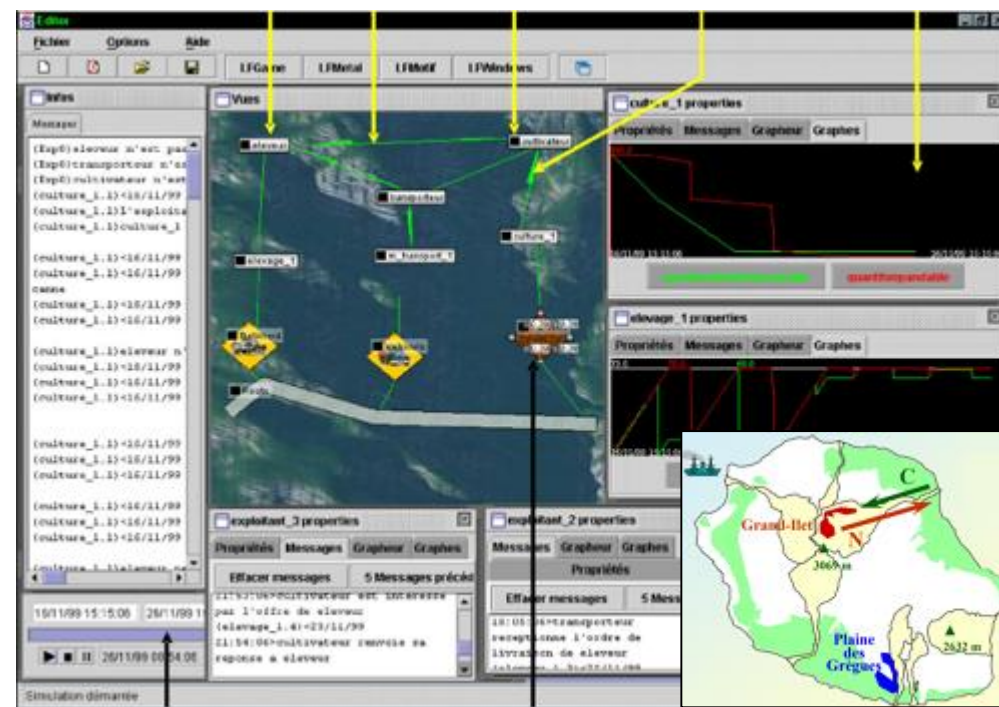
Editsa

Fichier Options Aide

LFGame LFMetal LFMotif LFWindows

Infos

Message

(Exp0)eleveur n'est pas
(Exp0)transporteur n'es
(Exp0)cultivateur n'est
(culture_1.1)<16/11/99
(culture_1.1)L'exploita
(culture_1.1)culture_1

(culture_1.1)<16/11/99
(culture_1.1)<16/11/99
canne
(culture_1.1)<16/11/99
(culture_1.1)<16/11/99

(culture_1.1)eleveur n'
(culture_1.1)<16/11/99
(culture_1.1)<16/11/99
(culture_1.1)<16/11/99

(culture_1.1)<16/11/99
(culture_1.1)<16/11/99
(culture_1.1)<16/11/99

(culture_1.1)<16/11/99
(culture_1.1)<16/11/99
(culture_1.1)<16/11/99

16/11/99 15:15:06 26/11/99 1

26/11/99 08:54:06

Simulation démarrée

Vues

eleveur

cultivateur

transporteur

elevage_1

m_transport_1

culture_1

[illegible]

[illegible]

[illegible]

culture_1 properties

Propriétés Messages Grapheur Graphes

16/11/99 15:15:06

26/11/99 15:15:06

quantitespandable

elevage_1 properties

Propriétés Messages Grapheur Graphes

exploitant_3 properties

Propriétés Messages Grapheur Graphes

Effacer messages 5 Messages précé

21:53:06>cultivateur est interesse par l'offre de eleveur (elevage_1.4)<23/11/99
21:54:06>cultivateur renvoie sa reponse a eleveur

exploitant_2 properties

Messages Grapheur Graphes

Propriétés

Effacer messages 5 Mess

18:05:06>transporteur receptionne l'ordre de livraison de eleveur

C

Grand-Ilet

N

3069 m

Plaine des Grègues

2632 m